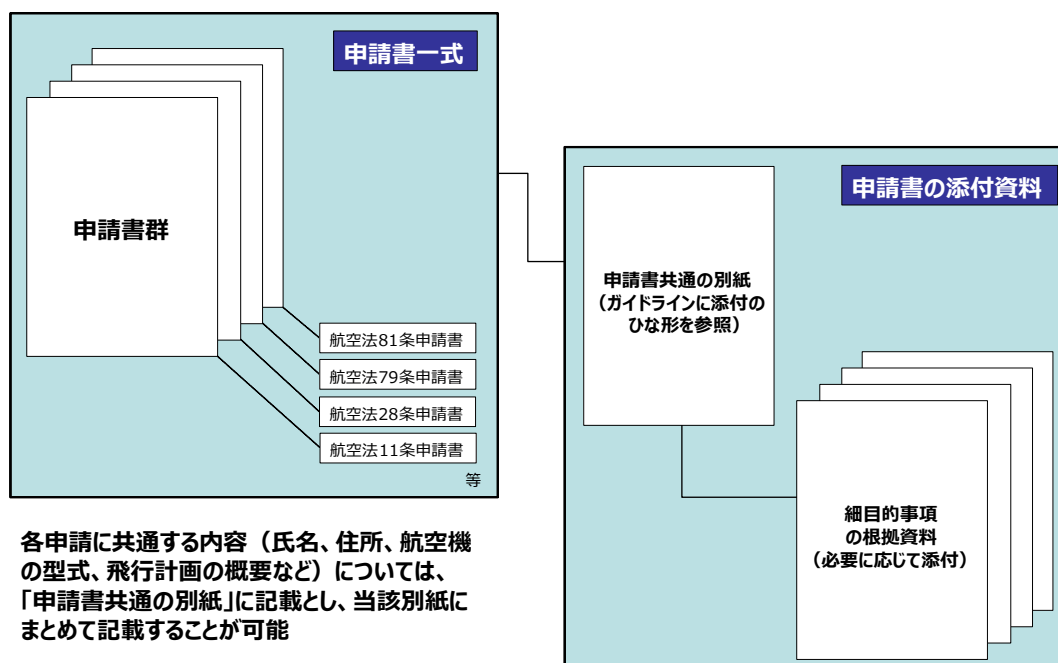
申請書一式

申請書群

航空法81条申請書

航空法79条申請書

航空法28条申請書

航空法11条申請書

等

各申請に共通する内容（氏名、住所、航空機の型式、飛行計画の概要など）については、「申請書共通の別紙」に記載とし、当該別紙にまとめて記載することが可能

申請書の添付資料

申請書共通の別紙（ガイドラインに添付のひな形を参照）

細目的事項の根拠資料（必要に応じて添付）